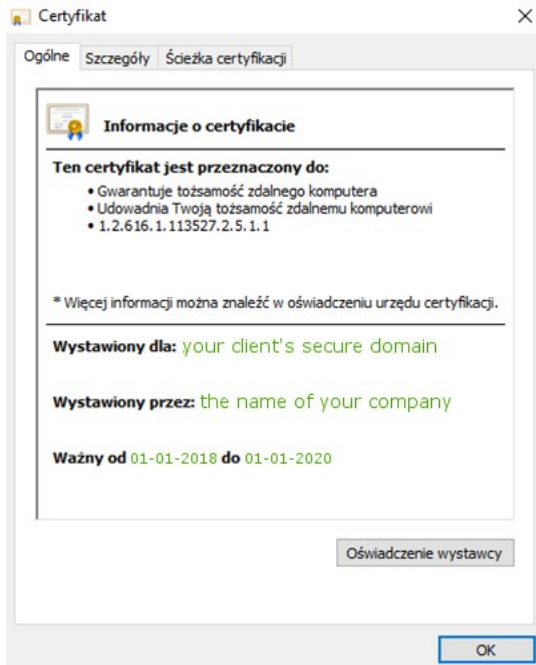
Certyfikat

×

Ogólne | Szczegóły | Ścieżka certyfikacji

Informacje o certyfikacie

Ten certyfikat jest przeznaczony do:
• Gwarantuje tożsamość zdalnego komputera
• Udowadnia Twoją tożsamość zdalnemu komputerowi
• 1.2.616.1.113527.2.5.1.1

* Więcej informacji można znaleźć w oświadczeniu urzędu certyfikacji.

Wystawiony dla: your client's secure domain

Wystawiony przez: the name of your company

Ważny od 01-01-2018 do 01-01-2020

Oświadczenie wystawcy

OK